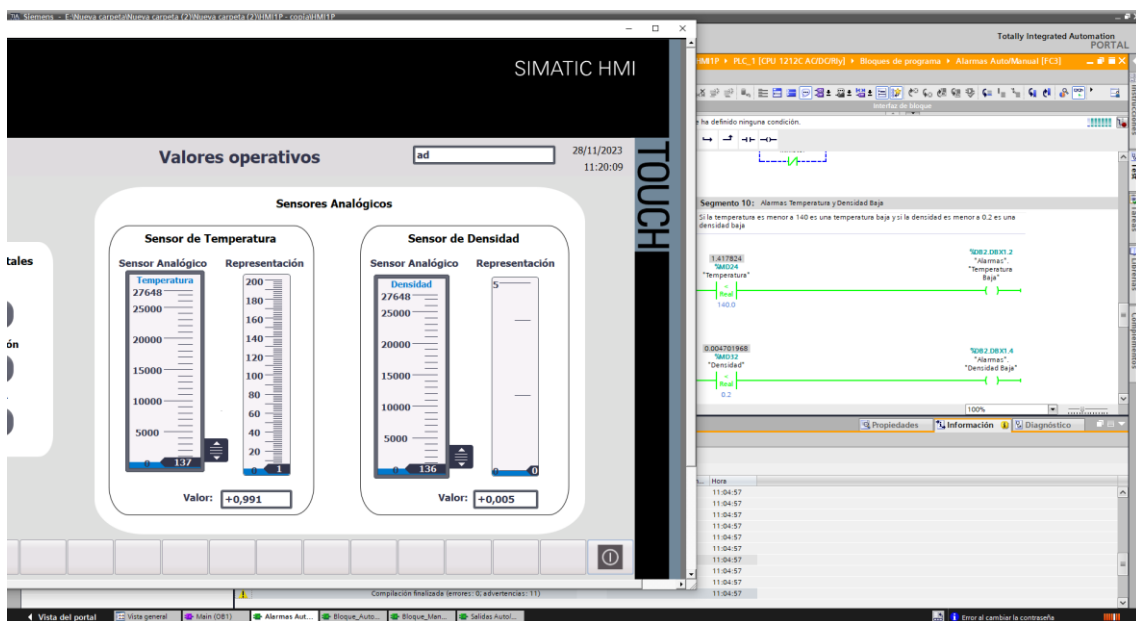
Siemens - E:\Nueva carpeta\Nueva carpeta (2)\Nueva carpeta (2)\HMI1P - copia\HMI1P

SIMATIC HMI

TOUCH

Valores operativos

ad

28/11/2023
11:20:09

Sensores Analógicos

Sensor de Temperatura

Sensor Analógico

Representación

Temperatura

27648
25000
20000
15000
10000
5000
0
137

200
180
160
140
120
100
80
60
40
20
0
1

Valor: +0,991

Sensor de Densidad

Sensor Analógico

Representación

Densidad

27648
25000
20000
15000
10000
5000
0
136

5
0

Valor: +0,005

tales

ón

Totally Integrated Automation
PORTAL

HMI1P ▸ PLC_1 [CPU 1212C AC/DC/Rly] ▸ Bloques de programa ▸ Alarmas Auto/Manual [FC3]

Interfaz de bloque

ha definido ninguna condición.

Segmento 10: Alarmas Temperatura y Densidad Baja

Si la temperatura es menor a 140 es una temperatura baja y si la densidad es menor a 0.2 es una densidad baja

1.417824
%MD24
"Temperatura"
<
Real
140.0

%DB2.DBX1.2
"Alarmas".
"Temperatura Baja"

0.004701968
%MD32
"Densidad"
<
Real
0.2

%DB2.DBX1.4
"Alarmas".
"Densidad Baja"

100%

Propiedades
Información
Diagnóstico

Hora
11:04:57
11:04:57
11:04:57
11:04:57
11:04:57
11:04:57
11:04:57
11:04:57
11:04:57
11:04:57

Compilación finalizada (errores: 0; advertencias: 11)

Vista del portal
Vista general
Main (OB1)
Alarmas Aut...
Bloque_Auto...
Bloque_Man...
Salidas Auto/...

Error al cambiar la contraseña